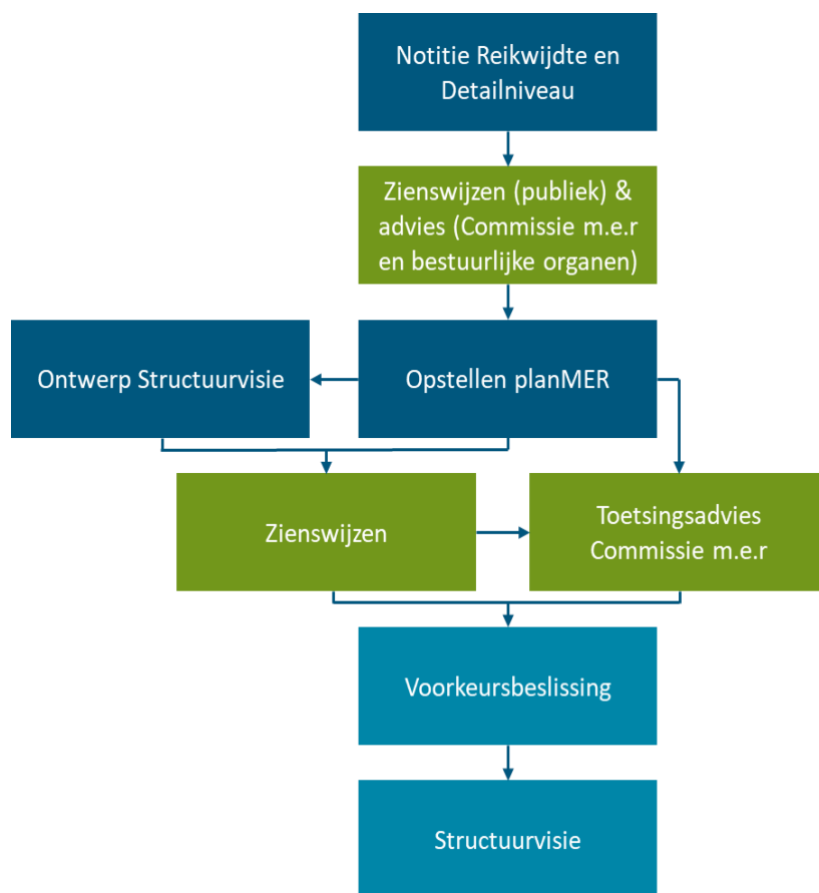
Notitie Reikwijdte en Detailniveau

Zienswijzen (publiek) & advies (Commissie m.e.r en bestuurlijke organen)

Ontwerp Structuurvisie

Opstellen planMER

Zienswijzen

Toetsingsadvies Commissie m.e.r

Voorkeursbeslissing

Structuurvisie